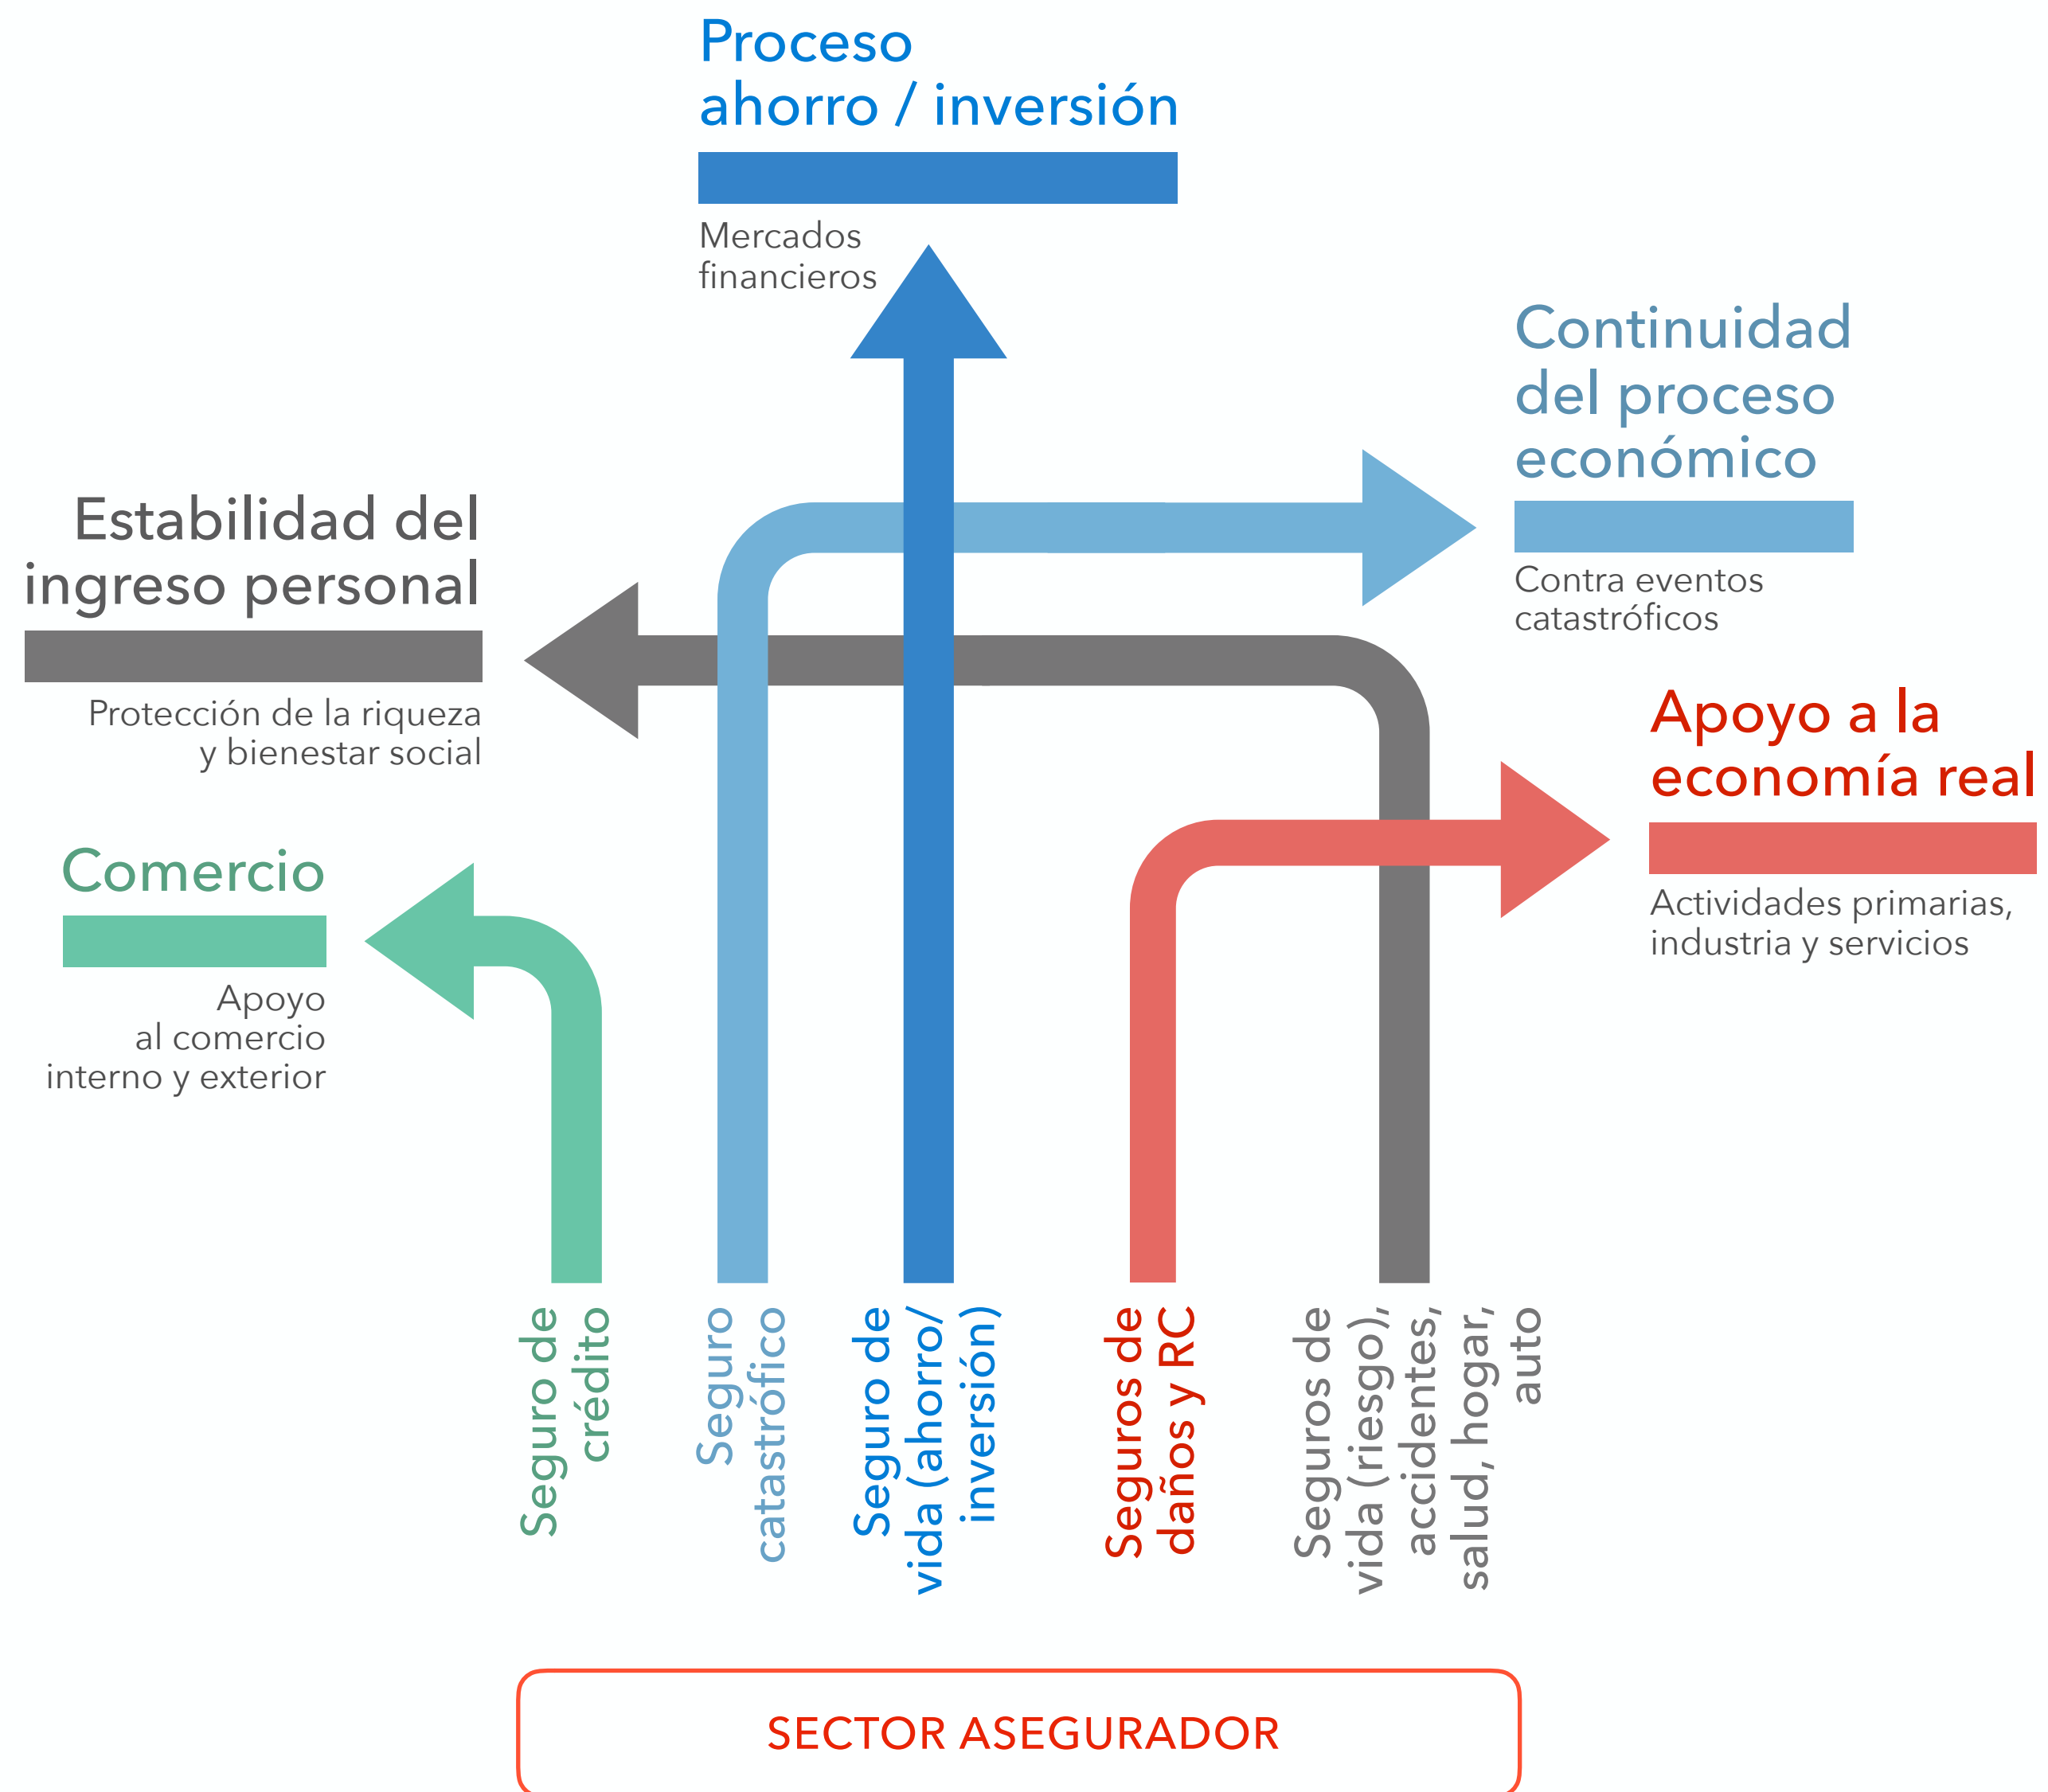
Proceso ahorro / inversión

Mercados financieros

Continuidad del proceso económico

Contra eventos catastróficos

Estabilidad del ingreso personal

Protección de la riqueza y bienestar social

Apoyo a la economía real

Actividades primarias, industria y servicios

Comercio

Apoyo al comercio interno y exterior

Seguro de crédito

Seguro catastrófico

Seguro de vida (ahorro/ inversión)

Seguros de daños y RC

Seguros de vida (riesgo), accidentes, salud, hogar, auto

SECTOR ASEGURADOR